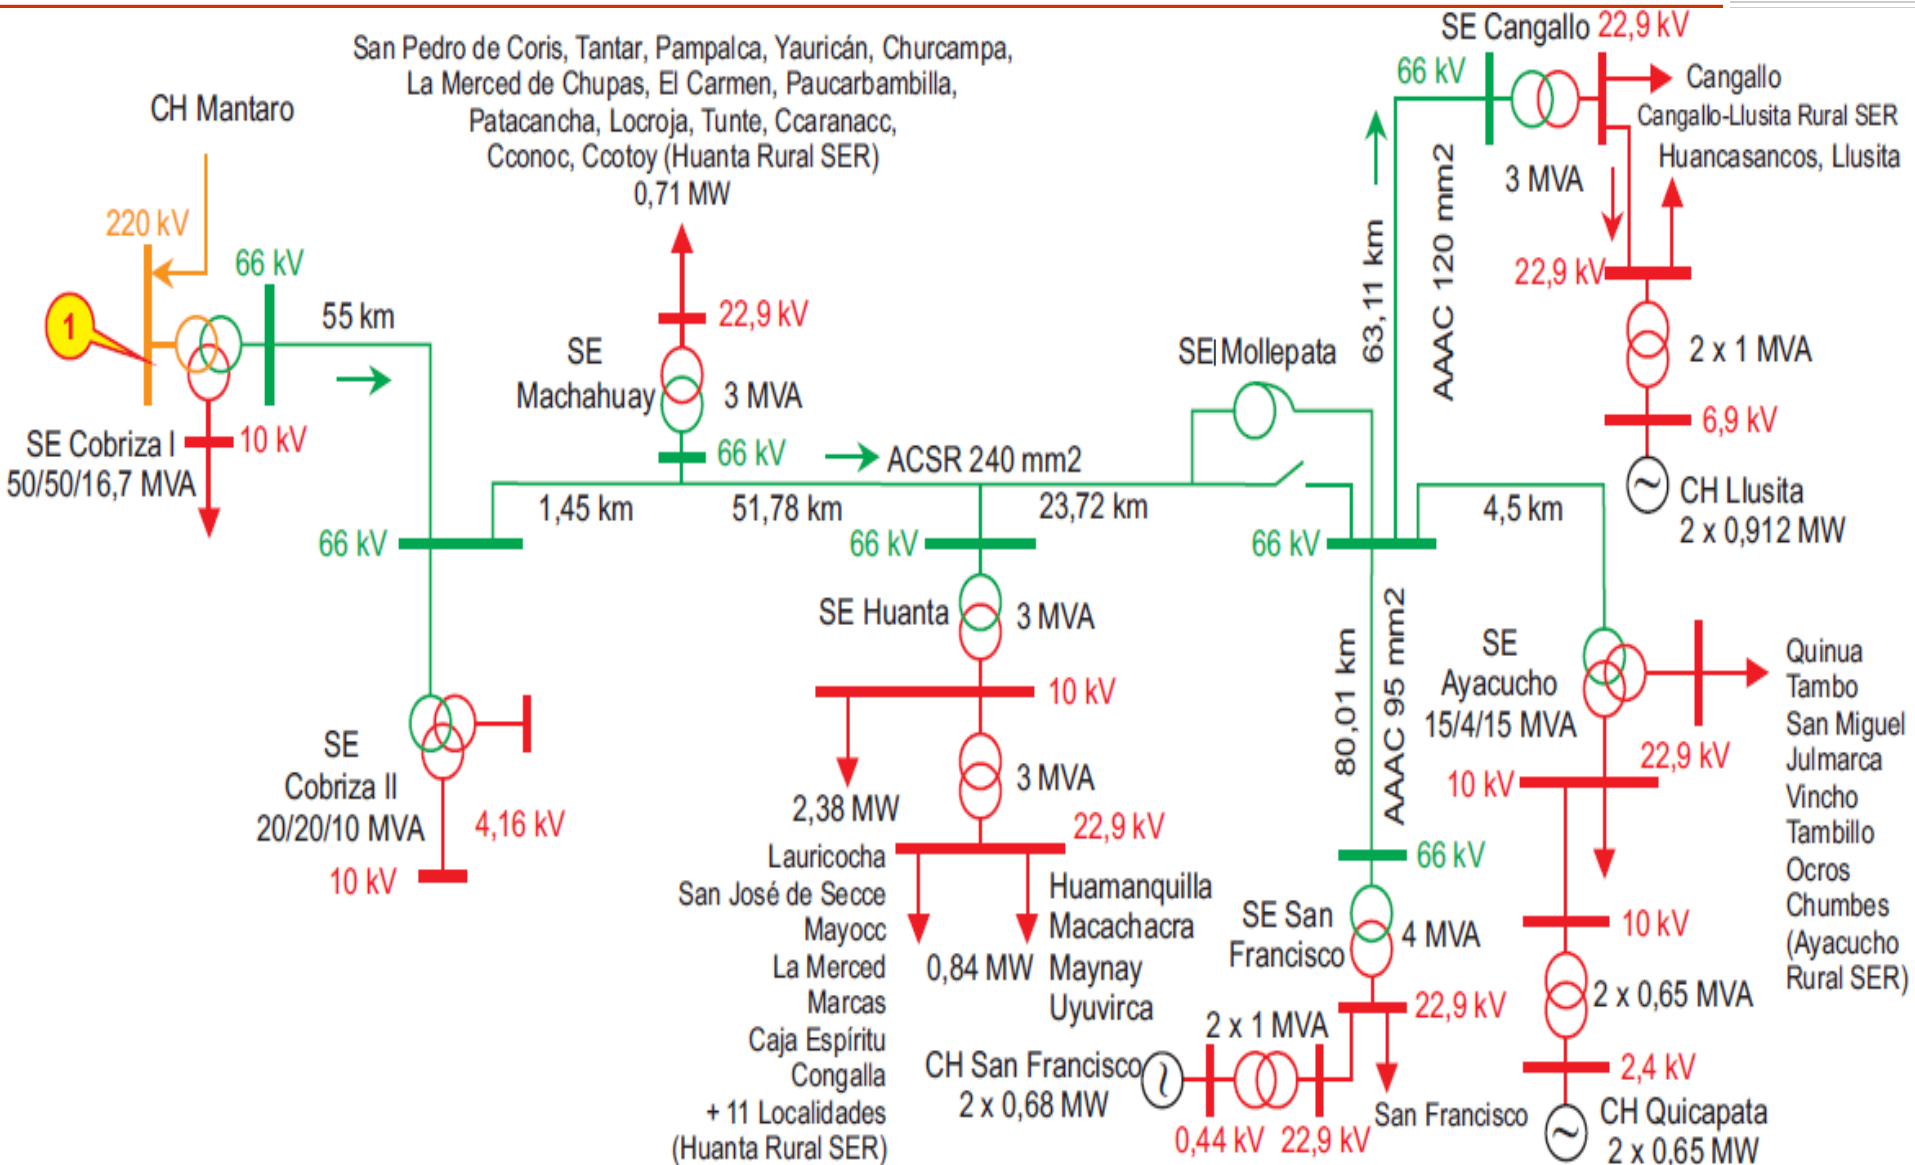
San Pedro de Coris, Tantar, Pampalca, Yaurícán, Churcampa, La Merced de Chupas, El Carmen, Paucarbambilla, Patacancha, Locroja, Tunte, Ccaranacc, Cconoc, Ccotoy (Huanta Rural SER)
0,71 MW

CH Mantaro
220 kV
66 kV
1
55 km
SE Cobriza I
50/50/16,7 MVA
10 kV

22,9 kV
SE Machahuay
3 MVA
66 kV
ACSR 240 mm2
1,45 km
51,78 km
23,72 km
66 kV
66 kV

SE Cobriza II
20/20/10 MVA
4,16 kV
10 kV

SE Huanta
3 MVA
10 kV
3 MVA
2,38 MW
22,9 kV
Lauricocha
San José de Secce
Mayocc
La Merced
Marcas
Caja Espíritu
Congalla
+ 11 Localidades
(Huanta Rural SER)
0,84 MW
Huamanquilla
Macachacra
Maynay
Uyuvirca

SE Mollepata
66 kV
63,11 km
AAAC 120 mm2
80,01 km
AAAC 95 mm2
66 kV
SE San Francisco
4 MVA
22,9 kV
2 x 1 MVA
CH San Francisco
2 x 0,68 MW
0,44 kV
22,9 kV
San Francisco

SE Cangallo 22,9 kV
66 kV
Cangallo
Cangallo-Llusita Rural SER
Huancasancos, Llusita
3 MVA
22,9 kV
2 x 1 MVA
6,9 kV
CH Llusita
2 x 0,912 MW
4,5 km
SE Ayacucho
15/4/15 MVA
22,9 kV
10 kV
10 kV
2 x 0,65 MVA
2,4 kV
CH Quicapata
2 x 0,65 MW
Quinua
Tambo
San Miguel
Julmarca
Vincho
Tambillo
Ocros
Chumbes
(Ayacucho Rural SER)